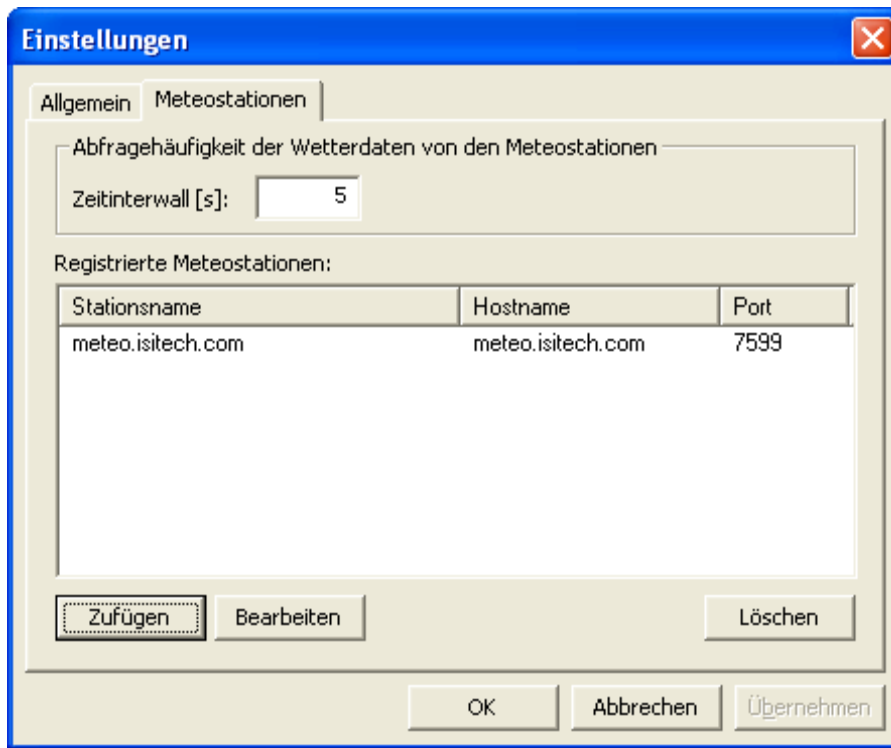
Einstellungen

Allgemein
Meteostationen

Abfragehäufigkeit der Wetterdaten von den Meteostationen

Zeitinterwall [s]: 5

Registrierte Meteostationen:

| Stationsname | Hostname | Port |
|---|---|---|
| meteo.isitech.com | meteo.isitech.com | 7599 |

Zufügen
Bearbeiten
Löschen

OK
Abbrechen
Übernehmen